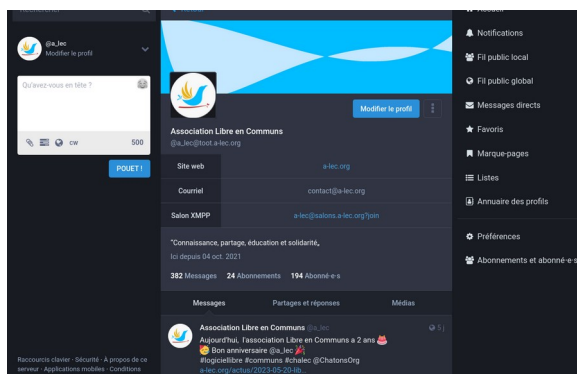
@a_lec
Modifier le profil

Qu'avez-vous en tête ?

CW 500

POUET !

Raccourcis clavier · Sécurité · À propos de ce serveur · Applications mobiles · Conditions

Modifier le profil

Association Libre en Communs
@a_lec@toot.a-lec.org

| Site web | a-lec.org |
|---|---|
| Courriel | contact@a-lec.org |
| Salon XMPP | a-lec@salons.a-lec.org?join |

"Connaissance, partage, éducation et solidarité"

Ici depuis 04 oct. 2021

382 Messages 24 Abonnements 194 Abonné·e·s

Messages Partages et réponses Médias

Association Libre en Communs @a_lec
Aujourd'hui, l'association Libre en Communs a 2 ans 🎂
😊 Bon anniversaire @a_lec 🎉
#logiciellibre #communs #chalec @ChatonsOrg
a-lec.org/actus/2023-05-20-lib...

Notifications
Fil public local
Fil public global
Messages directs
Favoris
Marque-pages
Listes
Annuaire des profils
Préférences
Abonnements et abonné·e·s